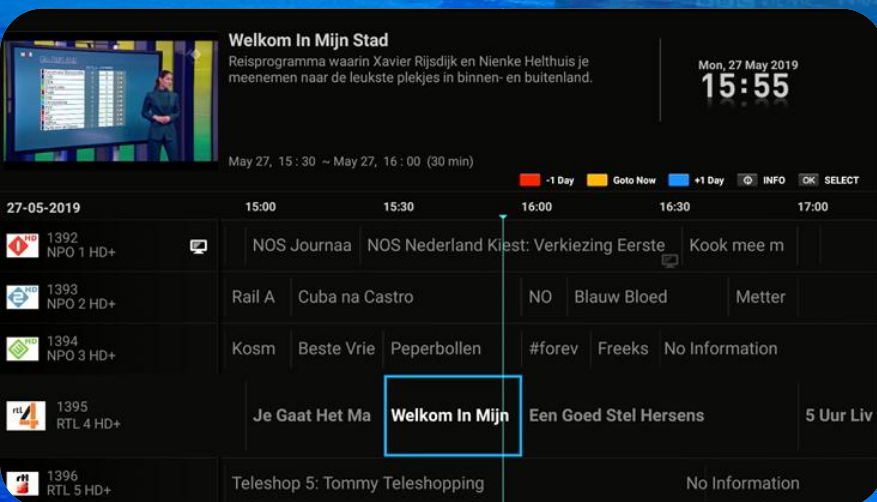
Welkom In Mijn Stad
Reisprogramma waarin Xavier Rijsdijk en Nienke Helthuis je meenemen naar de leukste plekjes in binnen- en buitenland.

Mon, 27 May 2019
15:55

May 27, 15 : 30 ~ May 27, 16 : 00 (30 min)

-1 Day Goto Now +1 Day INFO OK SELECT

| 27-05-2019 | 15:00 | 15:30 | 16:00 | 16:30 | 17:00 |
|---|---|---|---|---|---|
| 1392 NPO 1 HD+ | NOS Journaa | NOS Nederland Kiest: Verkiezing Eerste | Kook mee m | | |
| 1393 NPO 2 HD+ | Rail A | Cuba na Castro | NO | Blauw Bloed | Metter |
| 1394 NPO 3 HD+ | Kosm | Beste Vrie | Peperbollen | #forev | Freeks | No Information |
| 1395 RTL 4 HD+ | Je Gaat Het Ma | Welkom In Mijn | Een Goed Stel Hersens | 5 Uur Liv |
| 1396 RTL 5 HD+ | Teleshop 5: Tommy Teleshopping | | No Information | |